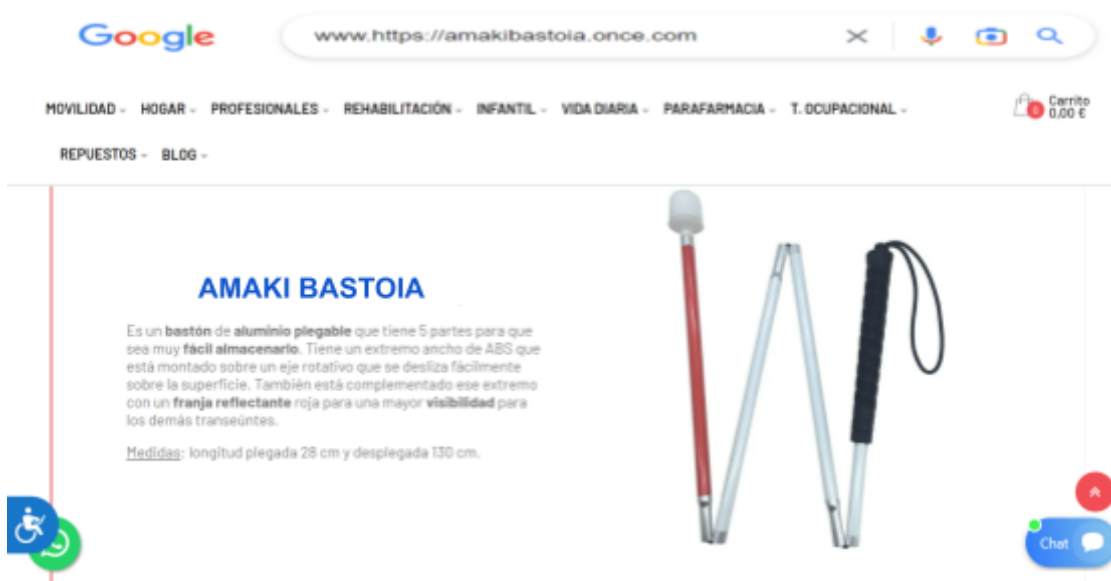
Google

www.https://amakibastoia.once.com

MOVILIDAD HOGAR PROFESIONALES REHABILITACIÓN INFANTIL VIDA DIARIA PARAFARMACIA T. OCUPACIONAL

0 Carrito 0,00 €

REPUESTOS BLOG

AMAKI BASTOIA

Es un bastón de aluminio plegable que tiene 5 partes para que sea muy fácil almacenarlo. Tiene un extremo ancho de ABS que está montado sobre un eje rotativo que se desliza fácilmente sobre la superficie. También está complementado ese extremo con un franja reflectante roja para una mayor visibilidad para los demás transeúntes.

Medidas: longitud plegada 28 cm y desplegada 130 cm.

Chat